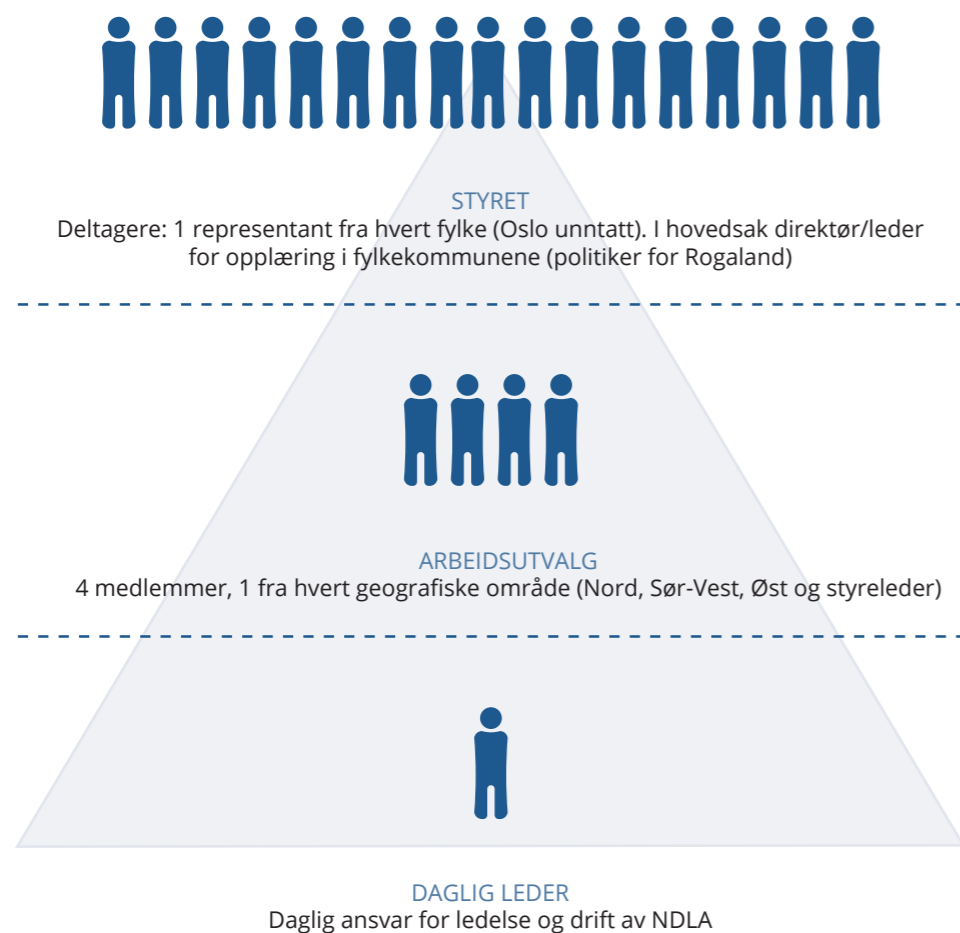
STYRET
Deltagere: 1 representant fra hvert fylke (Oslo unntatt). I hovedsak direktør/leder for opplæring i fylkekommunene (politiker for Rogaland)

ARBEIDSUTVALG
4 medlemmer, 1 fra hvert geografiske område (Nord, Sør-Vest, Øst og styreleder)

DAGLIG LEDER
Daglig ansvar for ledelse og drift av NDLA